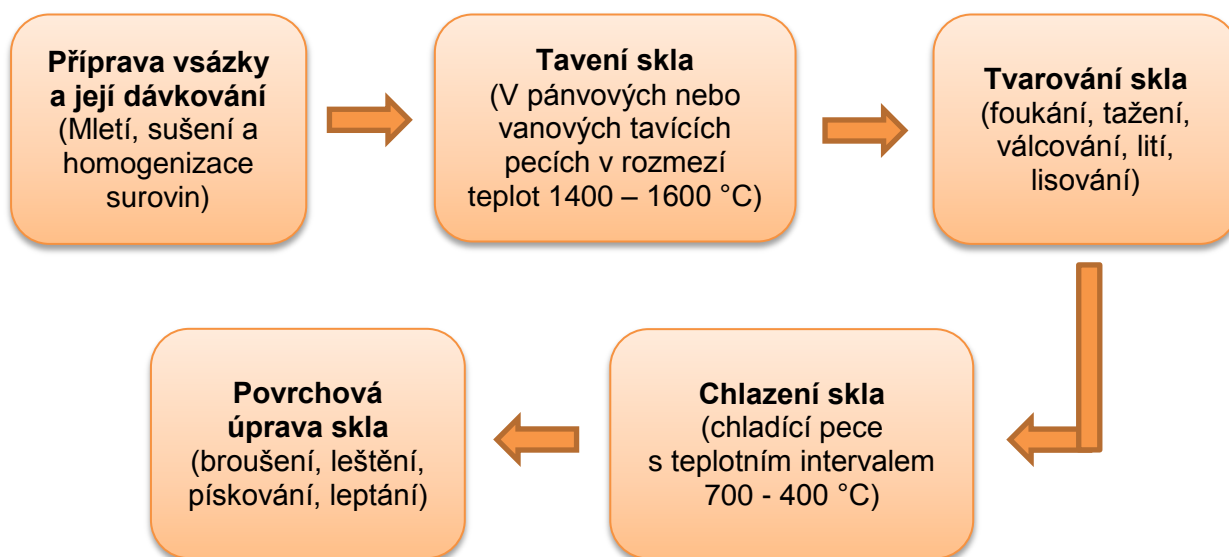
**Příprava vsázky a její dávkování**
(Mletí, sušení a homogenizace surovin)

**Tavení skla**
(V pánvových nebo vanových tavících pecích v rozmezí teplot 1400 – 1600 °C)

**Tvarování skla**
(foukání, tažení, válcování, lití, lisování)

**Chlazení skla**
(chladící pece s teplotním intervalem 700 - 400 °C)

**Povrchová úprava skla**
(broušení, leštění, pískování, leptání)